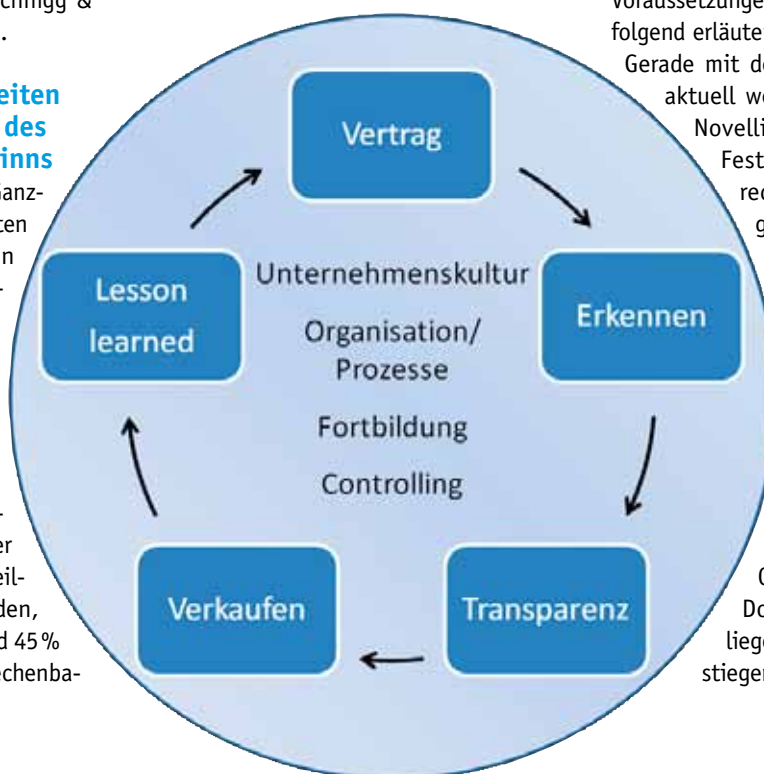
chngg &
.

eiten
des
inns
anz-
ten
n
-

-
er
eil-
den,
d 45 %
echenba-

Voraussetzunge
folgend erläute
Gerade mit de
aktuell we
Novelli
Fest
rec
g

C
Do
liege
stiegen

Vertrag
Erkennen
Transparenz
Verkaufen
Lesson learned

Unternehmenskultur
Organisation/ Prozesse
Fortbildung
Controlling